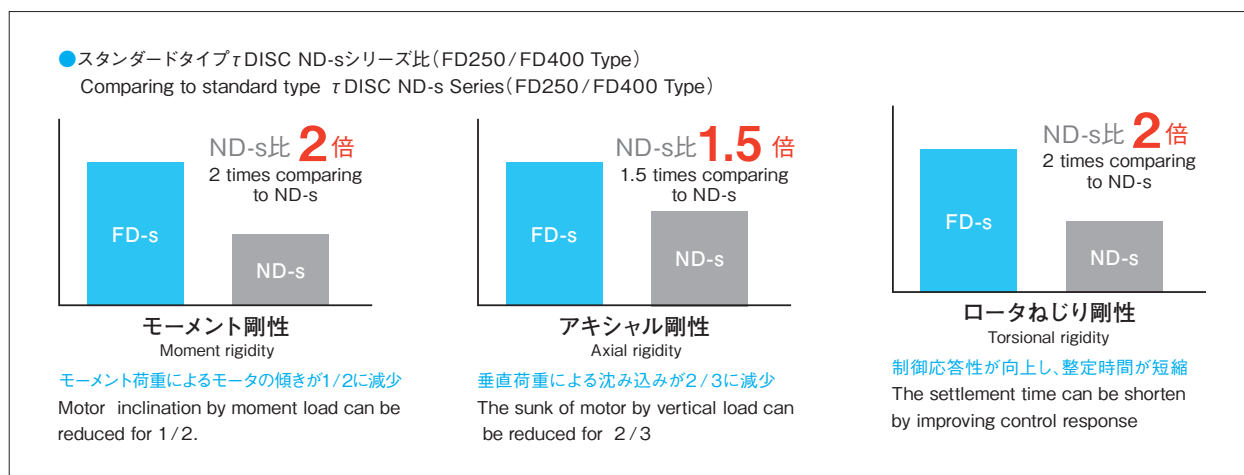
●スタンダードタイプτDISC ND-sシリーズ比（FD250／FD400 Type）
Comparing to standard type τDISC ND-s Series（FD250／FD400 Type）

ND-s比 2倍
2 times comparing to ND-s

FD-s

ND-s

モーメント剛性
Moment rigidity

モーメント荷重によるモータの傾きが1/2に減少
Motor inclination by moment load can be reduced for 1/2.

ND-s比 1.5倍
1.5 times comparing to ND-s

FD-s

ND-s

アキシャル剛性
Axial rigidity

垂直荷重による沈み込みが2/3に減少
The sunk of motor by vertical load can be reduced for 2/3

ND-s比 2倍
2 times comparing to ND-s

FD-s

ND-s

ロータねじり剛性
Torsional rigidity

制御応答性が向上し、整定時間が短縮
The settlement time can be shorten by improving control response